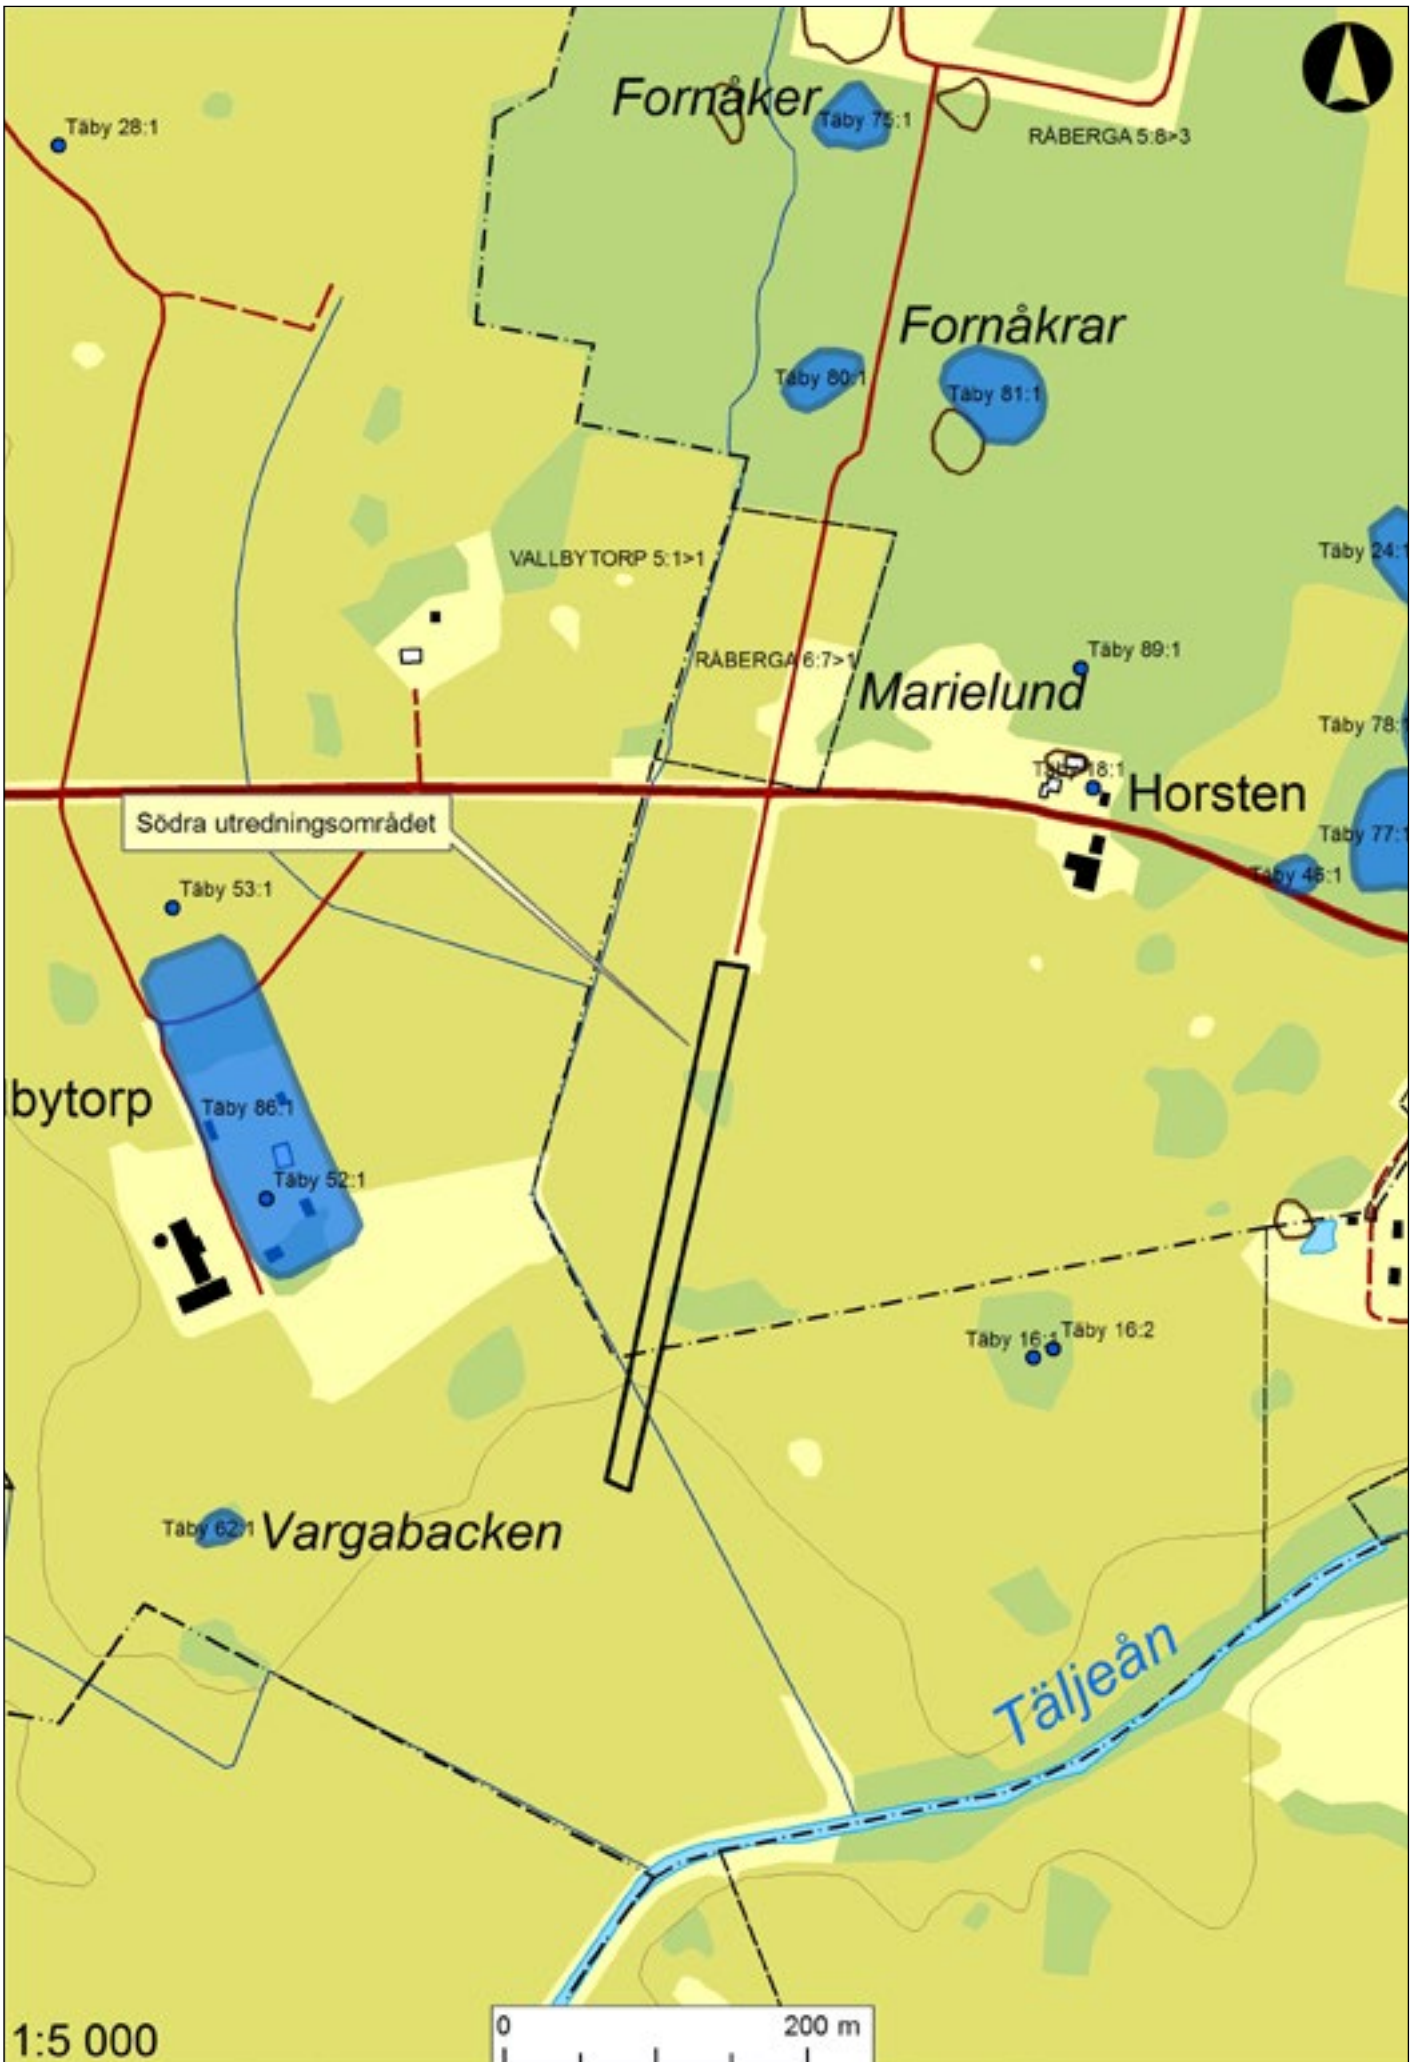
Fornåker
Täby 28:1
Täby 75:1
RÅBERGA 5:8>3
Fornåkrar
Täby 80:1
Täby 81:1
Täby 24:1
VALLBYTORP 5:1>1
Täby 89:1
RÅBERGA 6:7>1
Marielund
Täby 78:1
Täby 18:1
Horsten
Södra utredningsområdet
Täby 77:1
Täby 46:1
Täby 53:1
lbytorp
Täby 86:1
Täby 52:1
Täby 16:1
Täby 16:2
Täby 62:1
Vargabacken
Täljeån
1:5 000
0
200 m